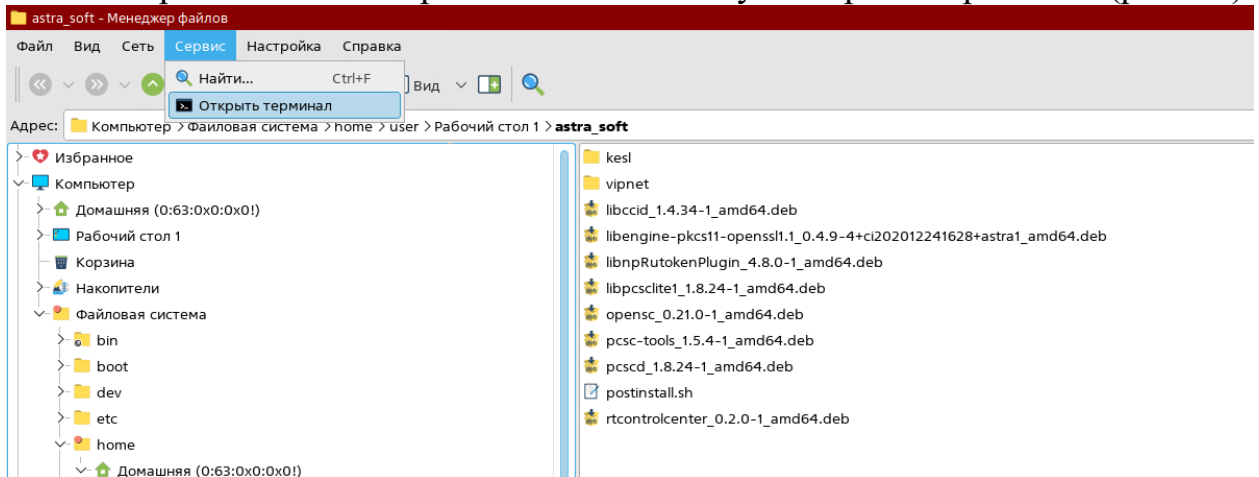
astra_soft - Менеджер файлов

Файл Вид Сеть Сервис Настройка Справка

Найти... Ctrl+F
Открыть терминал

Вид

Адрес: Компьютер > Файловая система > home > user > Рабочий стол 1 > astra_soft

Избранное
Компьютер
Домашняя (0:63:0x0:0x0!)
Рабочий стол 1
Корзина
Накопители
Файловая система
bin
boot
dev
etc
home
Домашняя (0:63:0x0:0x0!)

kesl
vipnet
libccid_1.4.34-1_amd64.deb
libengine-pkcs11-openssl1.1_0.4.9-4+ci202012241628+astra1_amd64.deb
libnpRutokenPlugin_4.8.0-1_amd64.deb
libpcsclite1_1.8.24-1_amd64.deb
opensc_0.21.0-1_amd64.deb
pcsc-tools_1.5.4-1_amd64.deb
pcscd_1.8.24-1_amd64.deb
postinstall.sh
rtcontrolcenter_0.2.0-1_amd64.deb